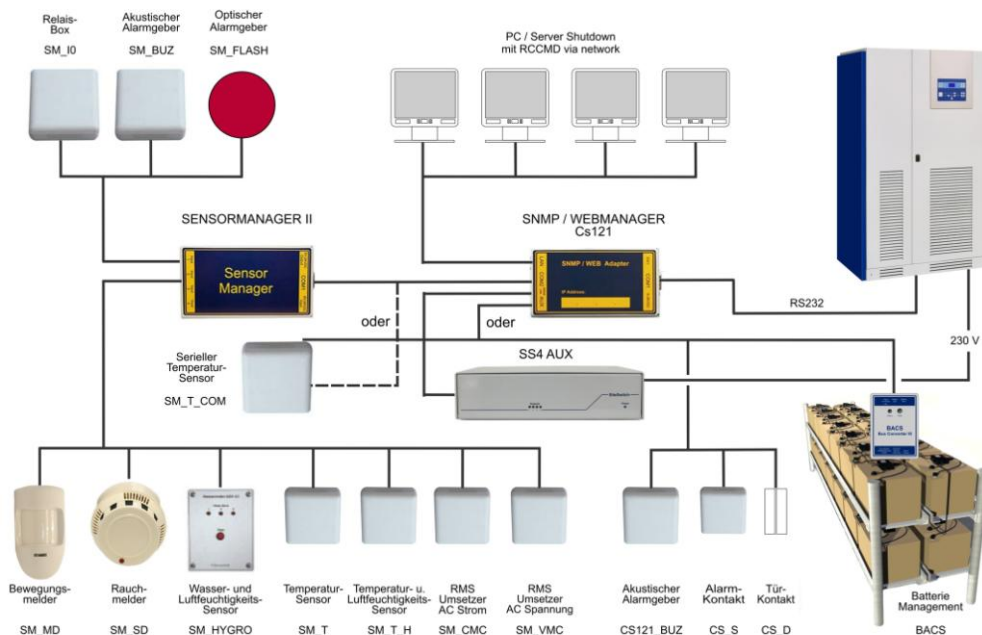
Relais-Box
SM_I0

Akustischer Alarmgeber
SM_BUZ

Optischer Alarmgeber
SM_FLASH

PC / Server Shutdown mit RCCMD via network

SENSORMANAGER II

Sensor Manager

SNMP / WEBMANAGER Cs121

SNMP / WEB Adapter

oder

oder

RS232

230 V

Serieller Temperatur-Sensor
SM_T_COM

SS4 AUX

BACS

Bewegungsmelder
SM_MD

Rauchmelder
SM_SD

Wasser- und Luftfeuchtigkeits-Sensor
SM_HYGRO

Temperatur-Sensor
SM_T

Temperatur- u. Luftfeuchtigkeits-Sensor
SM_T_H

RMS Umsetzer AC Strom
SM_CMC

RMS Umsetzer AC Spannung
SM_VMC

Akustischer Alarmgeber
CS121_BUZ

Alarm-Kontakt
CS_S

Tür-Kontakt
CS_D

Batterie Management
BACS